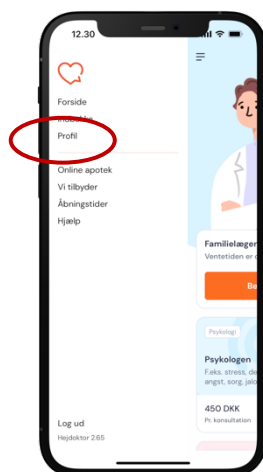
12.30

Forside
Indstillinger
Profil

Online apotek
Vi tilbyder
Åbningstider
Hjælp

Log ud
Hejdoktor 2.65

Familielæger
Ventetiden er c

Be

Psykologi
Psykologen
F.eks. stress, de
angst, sorg, jalo

450 DKK
Pr. konsultation